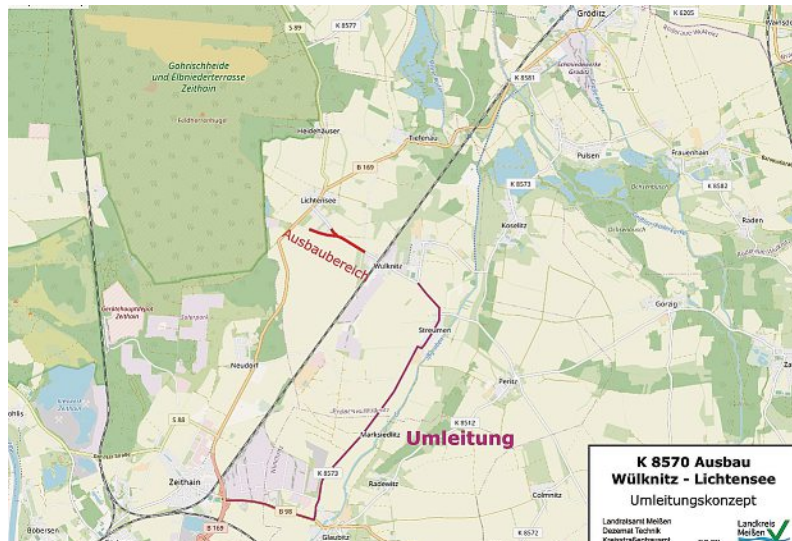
Gröditz
K 6205
Walda
S 89
K 8577
Gohrischheide und Elbniederterrasse Zeithain
Heidenhäuser
Tiefenau
K 8581
B 169
Pulsen
Frauenhain
Lichtensee
K 8573
K 8582
Koselitz
Raden
Ausbaubereich
Wülknitz
Streumen
Gorisch
Neudorf
Peritz
K 8512
Marksiedlitz
Umleitung
K 8573
Zeithain
S 88
Riesa
Rasewitz
Colmnitz
B 98
B 169
Glaubitz
K 8572
Böbersen
K 8570 Ausbau
Wülknitz - Lichtensee
Umleitungskonzept
Landratsamt Meißen
Dezernat Technik
Kreisstraßenbauamt
Landkreis Meißen